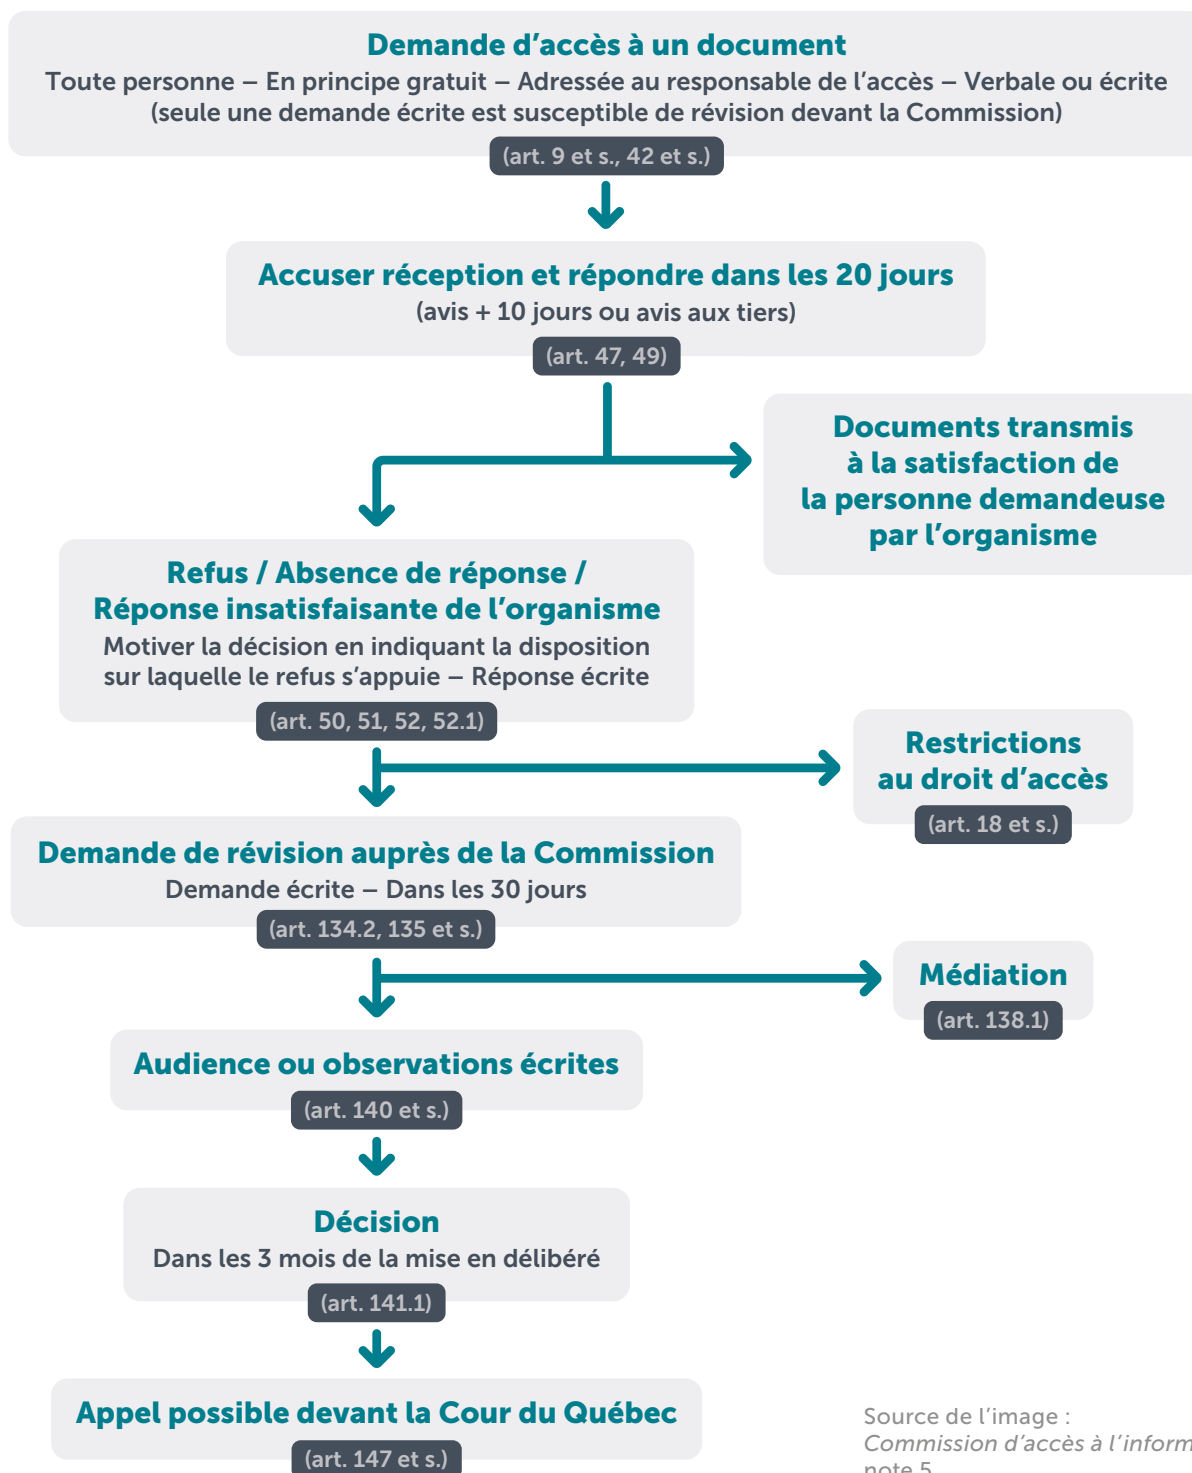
Demande d’accès à un document
Toute personne – En principe gratuit – Adressée au responsable de l’accès – Verbale ou écrite (seule une demande écrite est susceptible de révision devant la Commission)
(art. 9 et s., 42 et s.)

Accuser réception et répondre dans les 20 jours
(avis + 10 jours ou avis aux tiers)
(art. 47, 49)

Documents transmis à la satisfaction de la personne demandeuse par l’organisme

Refus / Absence de réponse / Réponse insatisfaisante de l’organisme
Motiver la décision en indiquant la disposition sur laquelle le refus s’appuie – Réponse écrite
(art. 50, 51, 52, 52.1)

Restrictions au droit d’accès
(art. 18 et s.)

Demande de révision auprès de la Commission
Demande écrite – Dans les 30 jours
(art. 134.2, 135 et s.)

Médiation
(art. 138.1)

Audience ou observations écrites
(art. 140 et s.)

Décision
Dans les 3 mois de la mise en délibéré
(art. 141.1)

Appel possible devant la Cour du Québec
(art. 147 et s.)

Source de l’image :
Commission d’accès à l’inform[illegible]
note 5